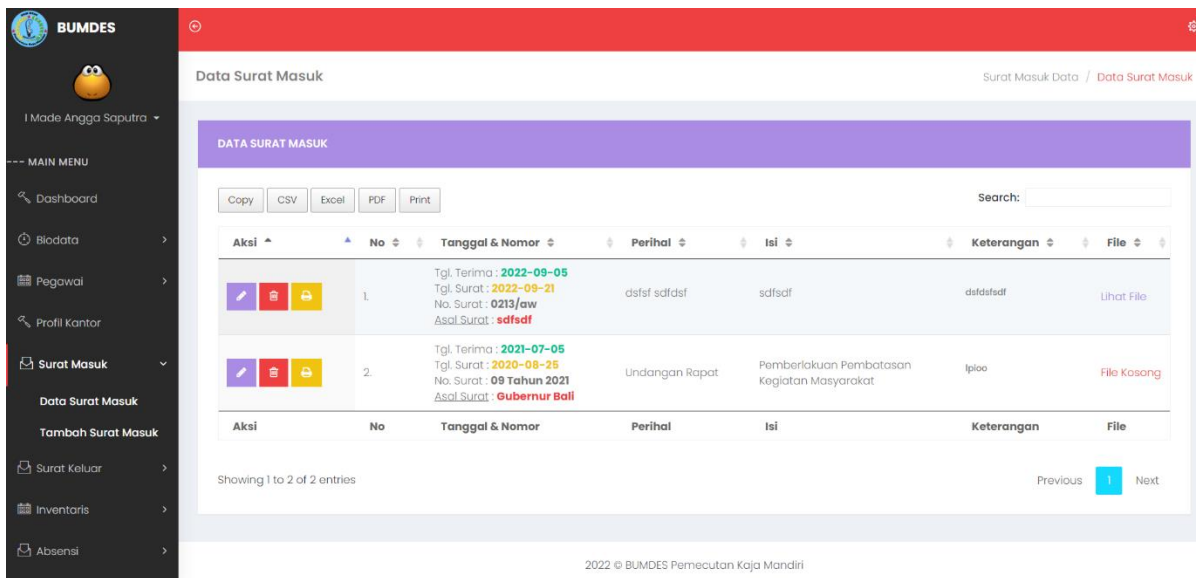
BUMDES

I Made Angga Saputra ▾

--- MAIN MENU

Dashboard

Biodata

Pegawai

Profil Kantor

Surat Masuk

Data Surat Masuk

Tambah Surat Masuk

Surat Keluar

Inventaris

Absensi

Data Surat Masuk

Surat Masuk Data / Data Surat Masuk

DATA SURAT MASUK

Copy CSV Excel PDF Print

Search:

| Aksi | No | Tanggal & Nomor | Perihal | Isi | Keterangan | File |
|---|---|---|---|---|---|---|
| | 1. | Tgl. Terima : 2022-09-05 Tgl. Surat : 2022-09-21 No. Surat : 0213/aw Asal Surat : sdfsdf | dsfsf sdfdsf | sdfsdf | dsfdsfsdf | Lihat File |
| | 2. | Tgl. Terima : 2021-07-05 Tgl. Surat : 2020-08-25 No. Surat : 09 Tahun 2021 Asal Surat : Gubernur Bali | Undangan Rapat | Pemberlakuan Pembatasan Kegiatan Masyarakat | lpioo | File Kosong |
| Aksi | No | Tanggal & Nomor | Perihal | Isi | Keterangan | File |

Showing 1 to 2 of 2 entries

Previous 1 Next

2022 © BUMDES Pemecutan Kaja Mandiri